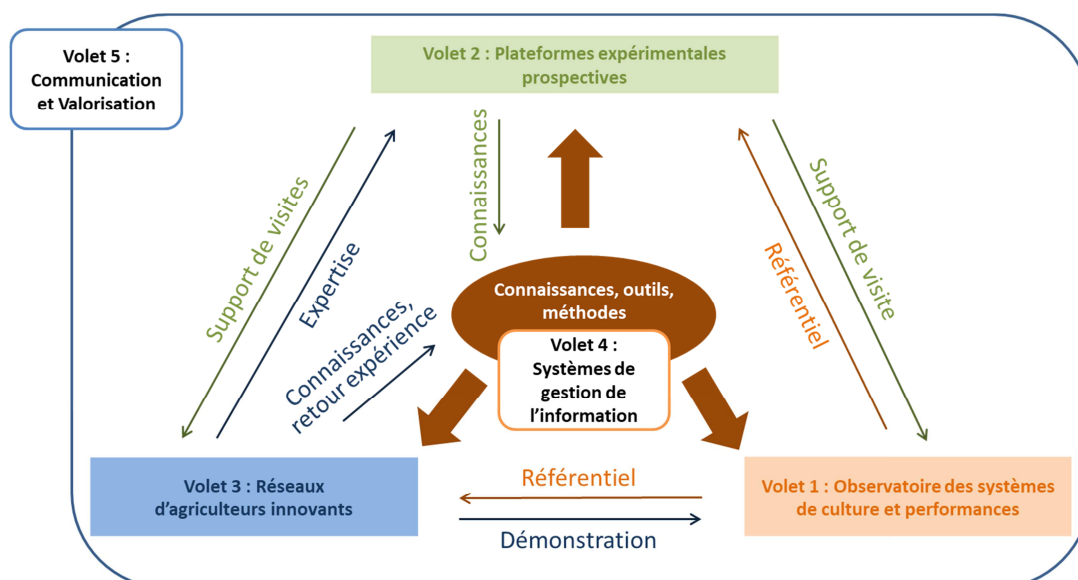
Volet 5 : Communication et Valorisation

Volet 2 : Plateformes expérimentales prospectives

Support de visites

Expertise

Connaissances, retour expérience

Connaissances

Connaissances, outils, méthodes

Volet 4 : Systèmes de gestion de l'information

Référentiel

Support de visite

Volet 3 : Réseaux d'agriculteurs innovants

Référentiel

Démonstration

Volet 1 : Observatoire des systèmes de culture et performances